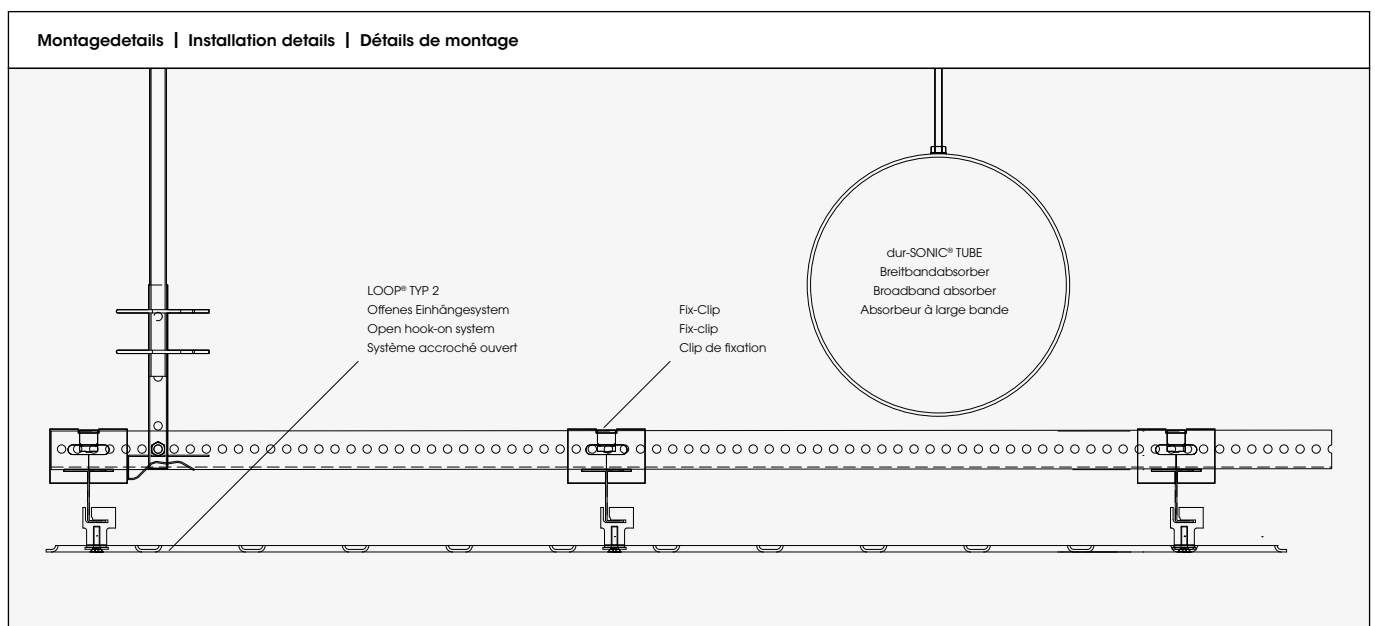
Montagedetails | Installation details | Détails de montage

dur-SONIC® TUBE
Breitbandabsorber
Broadband absorber
Absorbeur à large bande

LOOP® TYP 2
Offenes Einhängesystem
Open hook-on system
Système accroché ouvert

Fix-Clip
Fix-clip
Clip de fixation